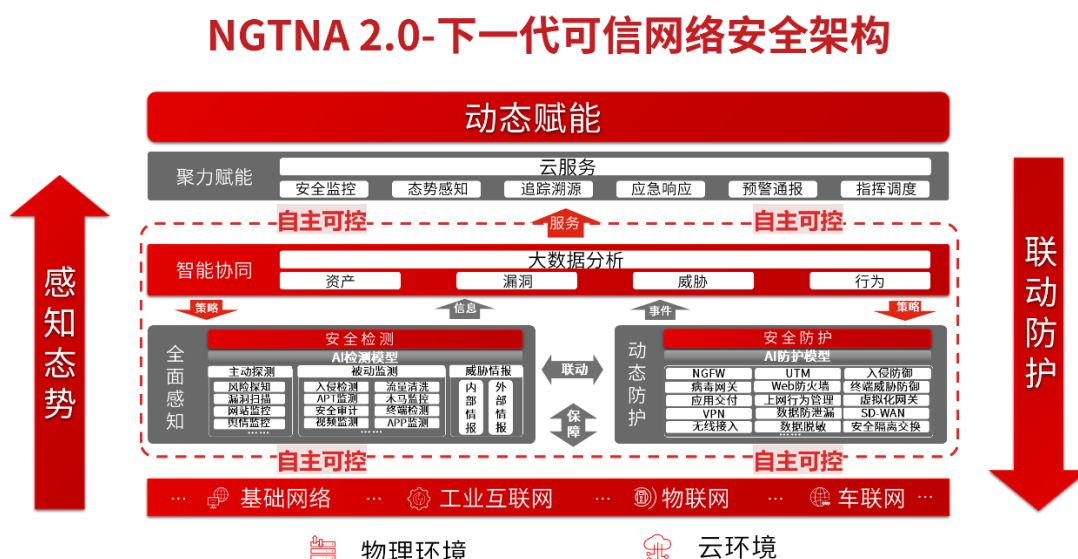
NGTNA 2.0-下一代可信网络安全架构

动态赋能

聚力赋能

云服务

安全监控 态势感知 追踪溯源 应急响应 预警通报 指挥调度

自主可控 服务 自主可控

智能协同

大数据分析

资产 漏洞 威胁 行为

策略 信息 事件 策略

全面感知

安全检测

AI检测模型

主动探测
风险探知
漏洞扫描
网站监控
舆情监控
......

被动监测
入侵检测
流量清洗
APT监测
木马监控
安全审计
终端检测
视频监测
APP监测
......

威胁情报
内部情报
外部情报

联动

保障

动态防护

安全防护

AI防护模型

| NGFW | UTM | 入侵防御 |
|---|---|---|
| 病毒网关 | Web防火墙 | 终端威胁防御 |
| 应用交付 | 上网行为管理 | 虚拟化网关 |
| VPN | 数据防泄漏 | SD-WAN |
| 无线接入 | 数据脱敏 | 安全隔离交换 |

......

自主可控 自主可控

感知态势

联动防护

... 基础网络 ... 工业互联网 ... 物联网 ... 车联网 ...

物理环境 云环境